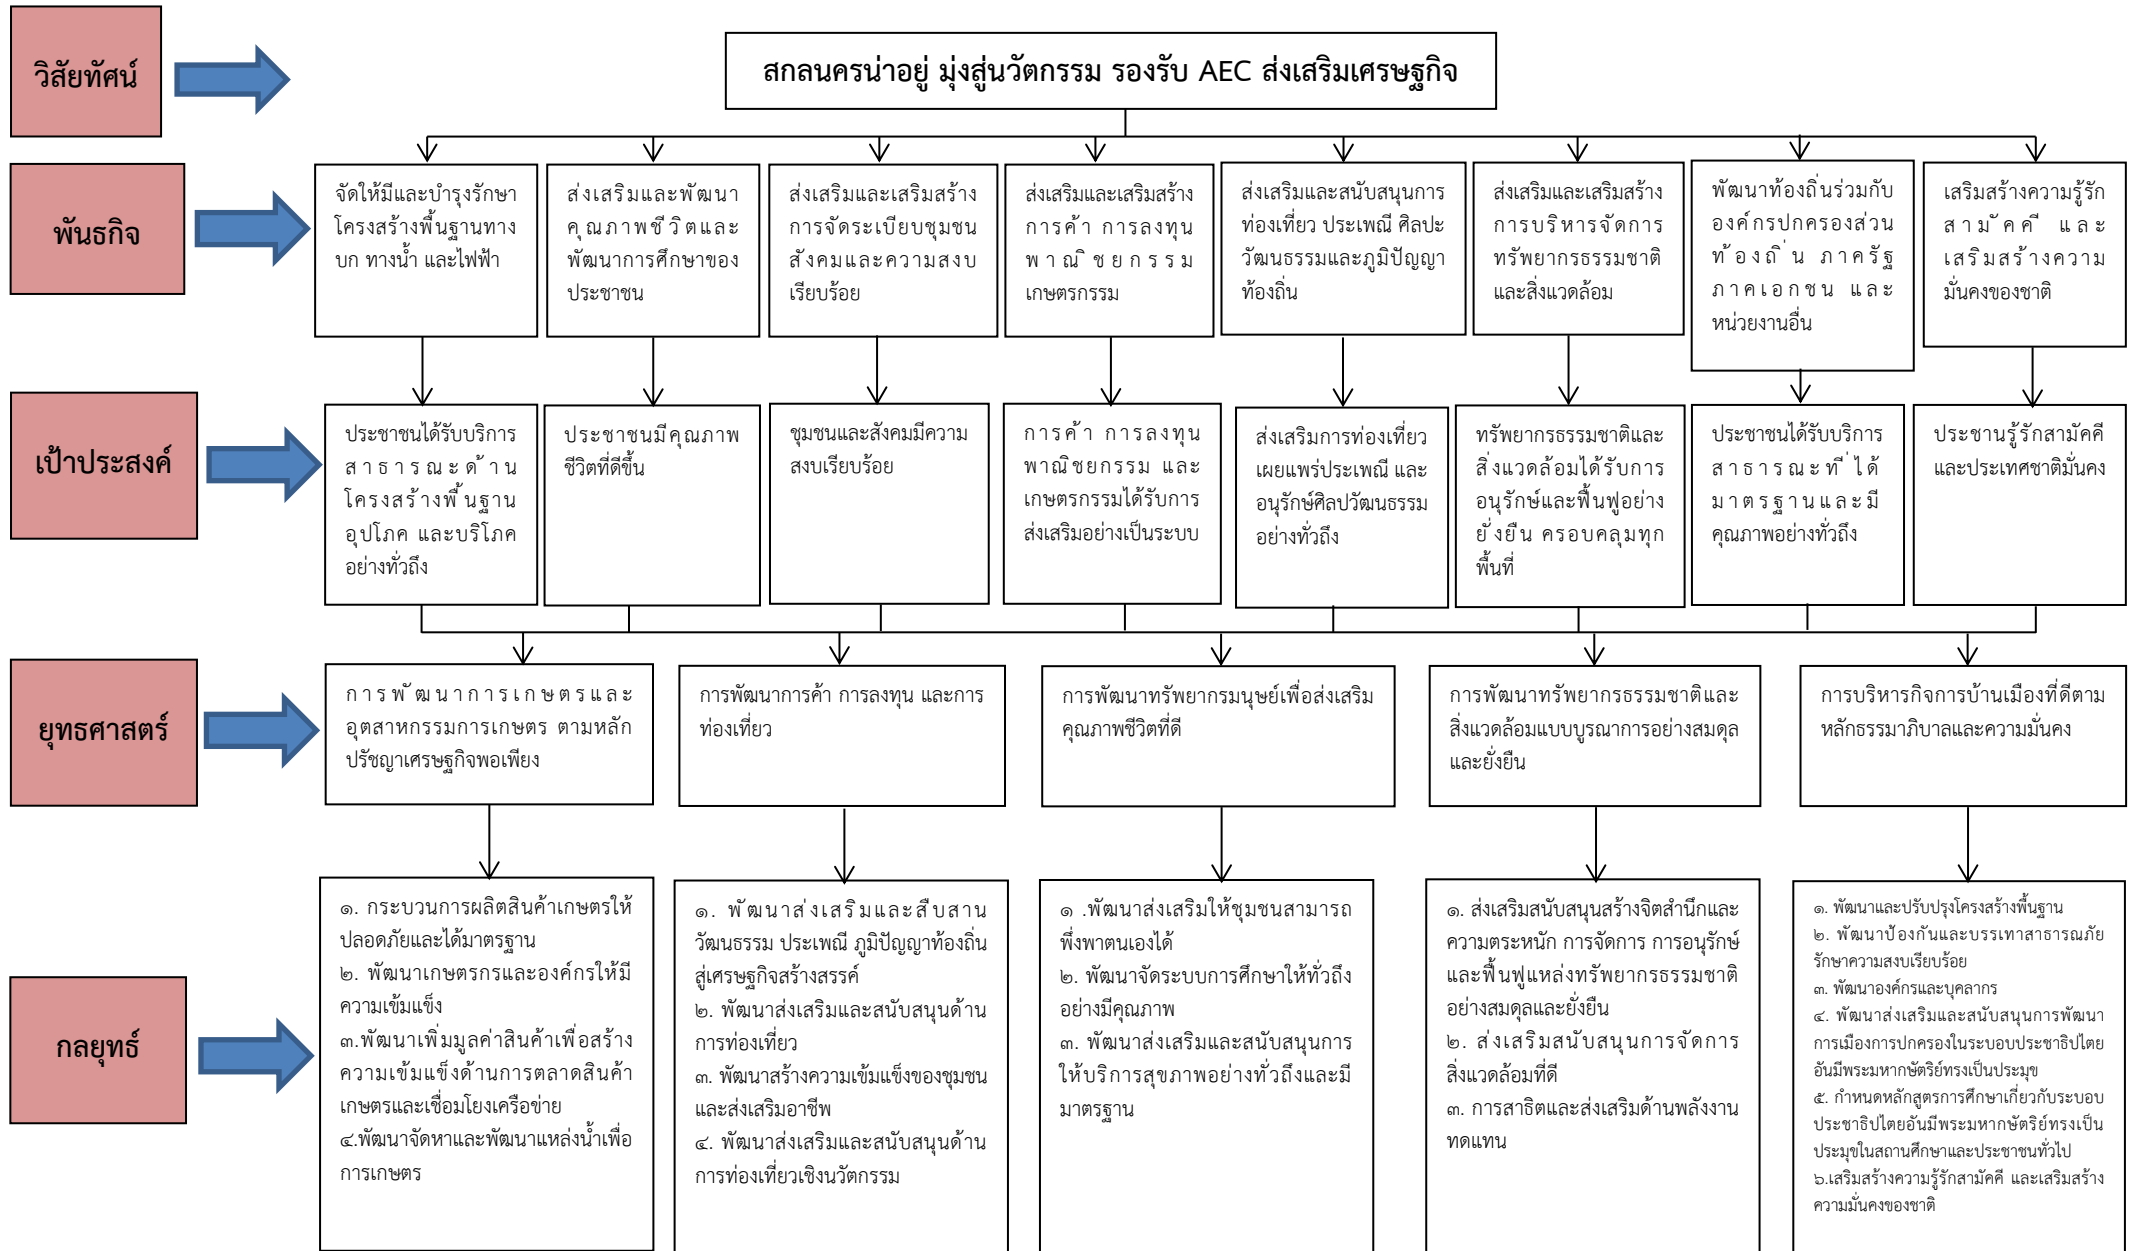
วิสัยทัศน์

สกลนครน่าอยู่ มุ่งสู่นวัตกรรม รองรับ AEC ส่งเสริมเศรษฐกิจ

พันธกิจ

จัดให้มีและบำรุงรักษาโครงสร้างพื้นฐานทางบก ทางน้ำ และไฟฟ้า

ส่งเสริมและพัฒนาคุณภาพชีวิตและพัฒนาการศึกษาของประชาชน

ส่งเสริมและเสริมสร้างการจัดระเบียบชุมชน สังคมและความสงบเรียบร้อย

ส่งเสริมและเสริมสร้างการค้า การลงทุน พาณิชยกรรม เกษตรกรรม

ส่งเสริมและสนับสนุนการท่องเที่ยว ประเพณี ศิลปะ วัฒนธรรมและภูมิปัญญาท้องถิ่น

ส่งเสริมและเสริมสร้างการบริหารจัดการทรัพยากรธรรมชาติและสิ่งแวดล้อม

พัฒนาท้องถิ่นร่วมกับองค์กรปกครองส่วนท้องถิ่น ภาครัฐ ภาคเอกชน และหน่วยงานอื่น

เสริมสร้างความรู้รักสามัคคี และเสริมสร้างความมั่นคงของชาติ

เป้าประสงค์

ประชาชนได้รับบริการสาธารณะด้านโครงสร้างพื้นฐาน อุปโภค และบริโภคอย่างทั่วถึง

ประชาชนมีคุณภาพชีวิตที่ดีขึ้น

ชุมชนและสังคมมีความสงบเรียบร้อย

การค้า การลงทุน พาณิชยกรรม และเกษตรกรรมได้รับการส่งเสริมอย่างเป็นระบบ

ส่งเสริมการท่องเที่ยว เผยแพร่ประเพณี และอนุรักษ์ศิลปวัฒนธรรมอย่างทั่วถึง

ทรัพยากรธรรมชาติและสิ่งแวดล้อมได้รับการอนุรักษ์และฟื้นฟูอย่างยั่งยืน ครอบคลุมทุกพื้นที่

ประชาชนได้รับบริการสาธารณะที่ได้มาตรฐานและมีคุณภาพอย่างทั่วถึง

ประชานรู้รักสามัคคีและประเทศชาติมั่นคง

ยุทธศาสตร์

การพัฒนาการเกษตรและอุตสาหกรรมการเกษตร ตามหลักปรัชญาเศรษฐกิจพอเพียง

การพัฒนาการค้า การลงทุน และการท่องเที่ยว

การพัฒนาทรัพยากรมนุษย์เพื่อส่งเสริมคุณภาพชีวิตที่ดี

การพัฒนาทรัพยากรธรรมชาติและสิ่งแวดล้อมแบบบูรณาการอย่างสมดุลและยั่งยืน

การบริหารกิจการบ้านเมืองที่ดีตามหลักธรรมาภิบาลและความมั่นคง

กลยุทธ์

๑. กระบวนการผลิตสินค้าเกษตรให้ปลอดภัยและได้มาตรฐาน
๒. พัฒนาเกษตรกรและองค์กรให้มีความเข้มแข็ง
๓.พัฒนาเพิ่มมูลค่าสินค้าเพื่อสร้างความเข้มแข็งด้านการตลาดสินค้าเกษตรและเชื่อมโยงเครือข่าย
๔.พัฒนาจัดหาและพัฒนาแหล่งน้ำเพื่อการเกษตร

๑. พัฒนาส่งเสริมและสืบสานวัฒนธรรม ประเพณี ภูมิปัญญาท้องถิ่นสู่เศรษฐกิจสร้างสรรค์
๒. พัฒนาส่งเสริมและสนับสนุนด้านการท่องเที่ยว
๓. พัฒนาสร้างความเข้มแข็งของชุมชนและส่งเสริมอาชีพ
๔. พัฒนาส่งเสริมและสนับสนุนด้านการท่องเที่ยวเชิงนวัตกรรม

๑ .พัฒนาส่งเสริมให้ชุมชนสามารถพึ่งพาตนเองได้
๒. พัฒนาจัดระบบการศึกษาให้ทั่วถึงอย่างมีคุณภาพ
๓. พัฒนาส่งเสริมและสนับสนุนการให้บริการสุขภาพอย่างทั่วถึงและมีมาตรฐาน

๑. ส่งเสริมสนับสนุนสร้างจิตสำนึกและความตระหนัก การจัดการ การอนุรักษ์และฟื้นฟูแหล่งทรัพยากรธรรมชาติอย่างสมดุลและยั่งยืน
๒. ส่งเสริมสนับสนุนการจัดการสิ่งแวดล้อมที่ดี
๓. การสาธิตและส่งเสริมด้านพลังงานทดแทน

๑. พัฒนาและปรับปรุงโครงสร้างพื้นฐาน
๒. พัฒนาป้องกันและบรรเทาสาธารณภัย รักษาความสงบเรียบร้อย
๓. พัฒนาองค์กรและบุคลากร
๔. พัฒนาส่งเสริมและสนับสนุนการพัฒนาการเมืองการปกครองในระบอบประชาธิปไตยอันมีพระมหากษัตริย์ทรงเป็นประมุข
๕. กำหนดหลักสูตรการศึกษาเกี่ยวกับระบอบประชาธิปไตยอันมีพระมหากษัตริย์ทรงเป็นประมุขในสถานศึกษาและประชาชนทั่วไป
๖.เสริมสร้างความรู้รักสามัคคี และเสริมสร้างความมั่นคงของชาติ